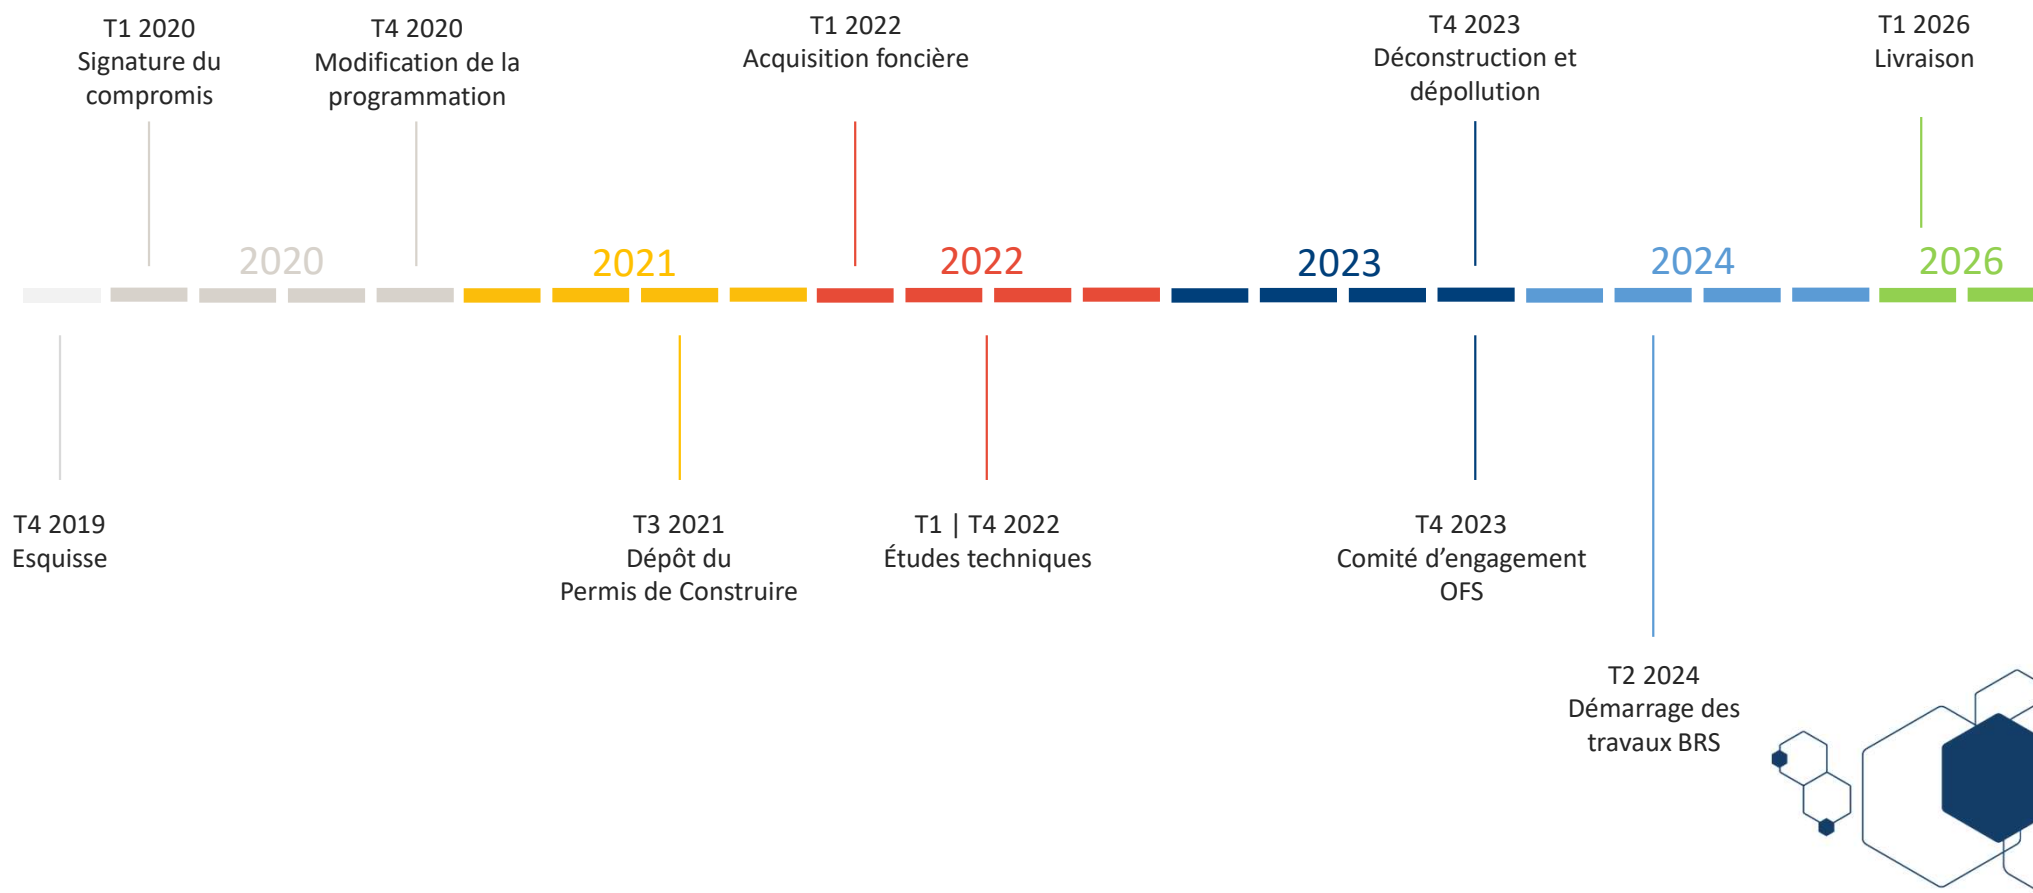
T1 2020
Signature du compromis

T4 2020
Modification de la programmation

T1 2022
Acquisition foncière

T4 2023
Déconstruction et dépollution

T1 2026
Livraison

2020

2021

2022

2023

2024

2026

T4 2019
Esquisse

T3 2021
Dépôt du
Permis de Construire

T1 | T4 2022
Études techniques

T4 2023
Comité d’engagement
OFS

T2 2024
Démarrage des
travaux BRS